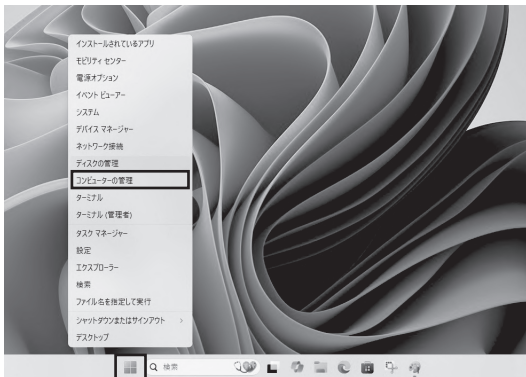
インストールされているアプリ
モビリティ センター
電源オプション
イベント ビューアー
システム
デバイス マネージャー
ネットワーク接続
ディスクの管理
コンピューターの管理
ターミナル
ターミナル (管理者)
タスク マネージャー
設定
エクスプローラー
検索
ファイル名を指定して実行
シャットダウンまたはサインアウト
デスクトップ

検索